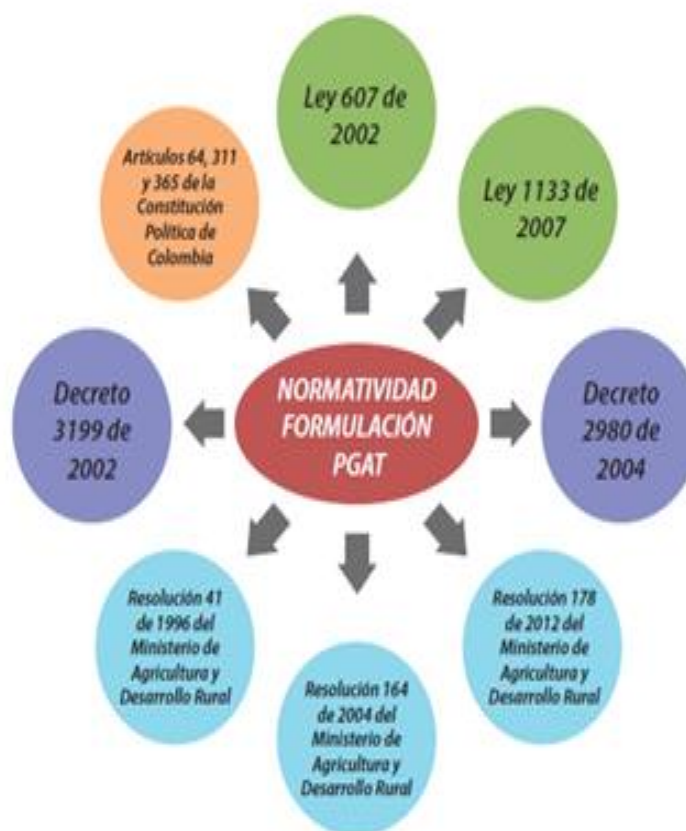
NORMATIVIDAD FORMULACIÓN PGAT

Ley 607 de 2002

Ley 1133 de 2007

Decreto 2980 de 2004

Resolución 178 de 2012 del Ministerio de Agricultura y Desarrollo Rural

Resolución 164 de 2004 del Ministerio de Agricultura y Desarrollo Rural

Resolución 41 de 1996 del Ministerio de Agricultura y Desarrollo Rural

Decreto 3199 de 2002

Artículos 64, 311 y 365 de la Constitución Política de Colombia